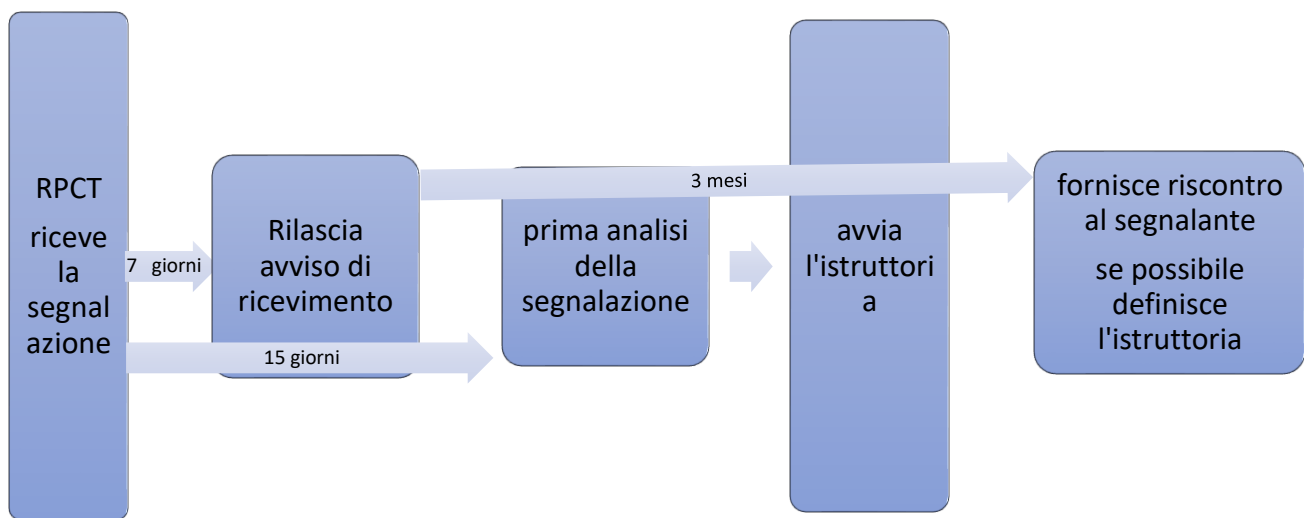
RPCT riceve la segnalazione

7 giorni

Rilascia avviso di ricevimento

15 giorni

3 mesi

prima analisi della segnalazione

avvia l'istruttoria

fornisce riscontro al segnalante

se possibile definisce l'istruttoria